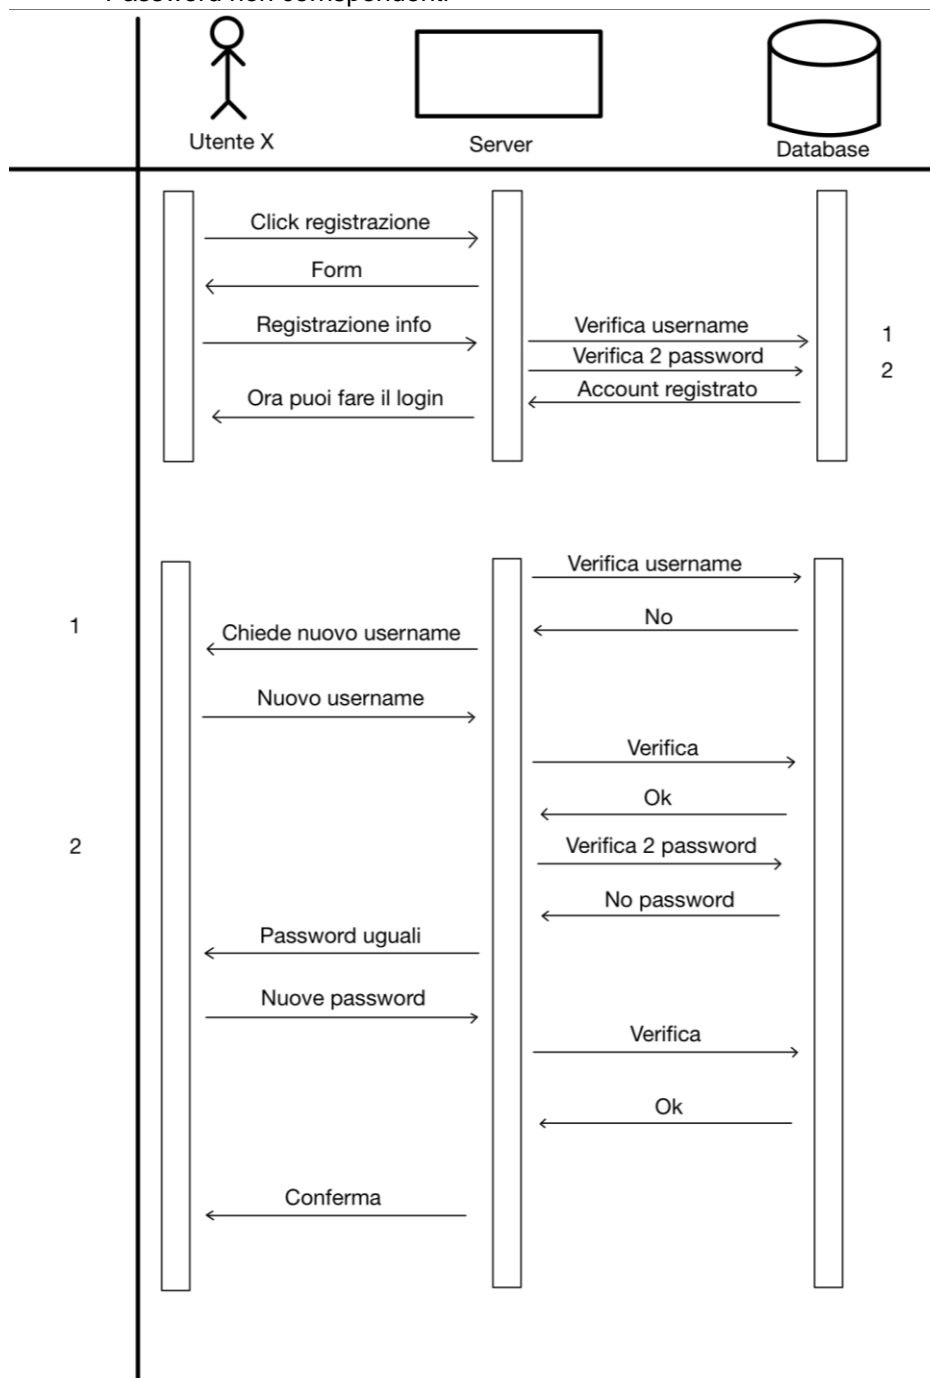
Password non corrispondenti.

Utente X

Server

Database

Click registrazione

Form

Registrazione info

Verifica username

1

Verifica 2 password

2

Account registrato

Ora puoi fare il login

Verifica username

No

1

Chiede nuovo username

Nuovo username

Verifica

Ok

2

Verifica 2 password

No password

Password uguali

Nuove password

Verifica

Ok

Conferma